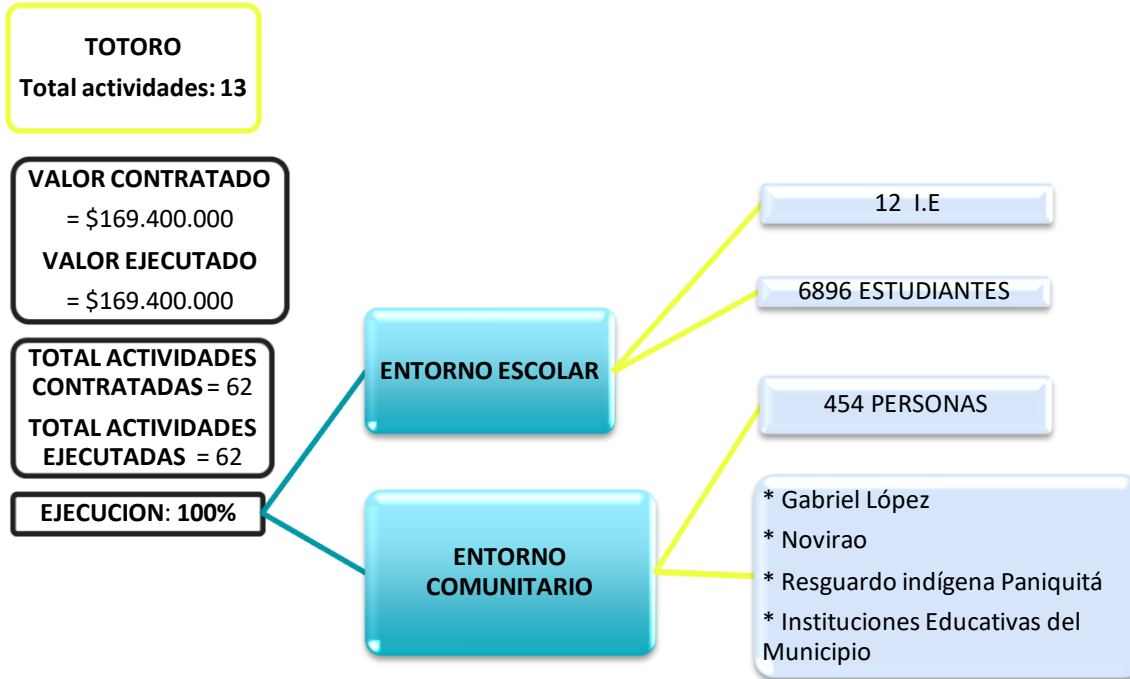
TOTORO
Total actividades: 13

VALOR CONTRATADO = \$169.400.000
VALOR EJECUTADO = \$169.400.000

TOTAL ACTIVIDADES CONTRATADAS = 62
TOTAL ACTIVIDADES EJECUTADAS = 62

EJECUCION: 100%

ENTORNO ESCOLAR

12 I.E

6896 ESTUDIANTES

ENTORNO COMUNITARIO

454 PERSONAS

* Gabriel López
* Novirao
* Resguardo indígena Paniquitá
* Instituciones Educativas del Municipio